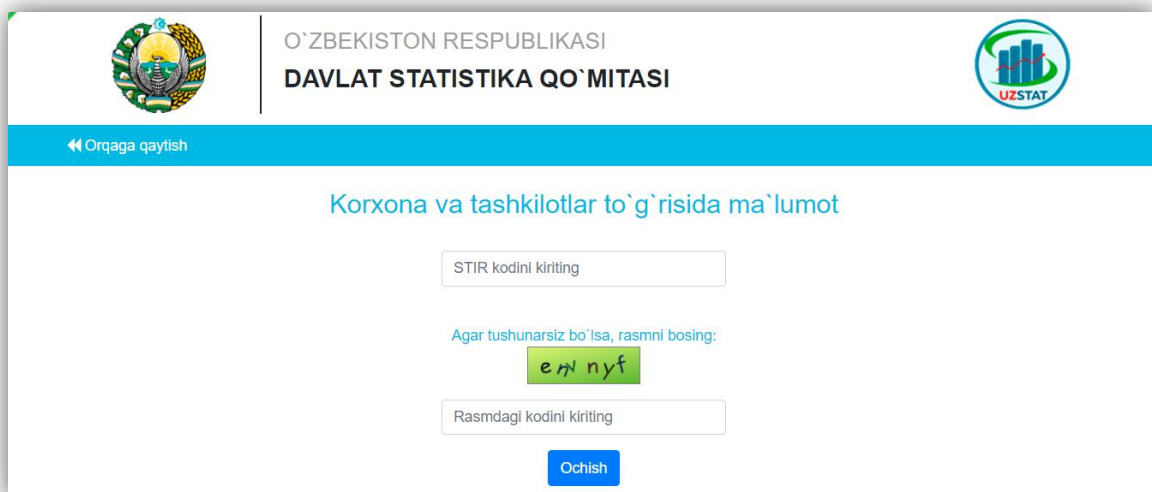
O`ZBEKISTON RESPUBLIKASI
DAVLAT STATISTIKA QO`MITASI

UZSTAT

Orqaga qaytish

Korxona va tashkilotlar to`g`risida ma`lumot

STIR kodini kiriting

Agar tushunarsiz bo`lsa, rasmni bosing:

emnyf

Rasmdagi kodini kiriting

Ochish